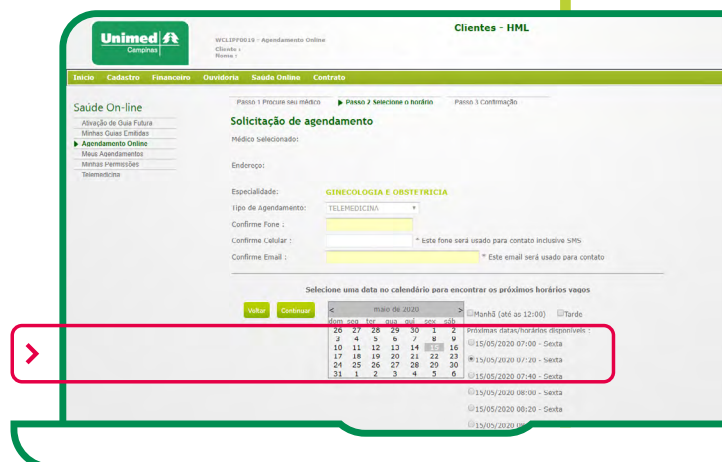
Unimed Campinas

WCLIPF0019 - Agendamento Online
Cliente :
Nome :

Clientes - HML

Início Cadastro Financeiro Ouvidoria Saúde Online Contrato

Saúde On-line
Ativação de Guia Futura
Minhas Guias Emitidas
Agendamento Online
Meus Agendamentos
Minhas Permissões
Telemedicina

Passo 1 Procure seu médico
Passo 2 Selecione o horário
Passo 3 Confirmação

Solicitação de agendamento

Médico Selecionado:

Endereço:

Especialidade: GINECOLOGIA E OBSTETRICIA
Tipo de Agendamento: TELEMEDICINA
Confirme Fone :
Confirme Celular : * Este fone será usado para contato inclusive SMS
Confirme Email : * Este email será usado para contato

Selecione uma data no calendário para encontrar os próximos horários vagos

Voltar Continuar

| < | | | maio de 2020 | | | > |
|---|---|---|---|---|---|---|
| dom | seg | ter | qua | qui | sex | sáb |
| 26 | 27 | 28 | 29 | 30 | 1 | 2 |
| 3 | 4 | 5 | 6 | 7 | 8 | 9 |
| 10 | 11 | 12 | 13 | 14 | 15 | 16 |
| 17 | 18 | 19 | 20 | 21 | 22 | 23 |
| 24 | 25 | 26 | 27 | 28 | 29 | 30 |
| 31 | 1 | 2 | 3 | 4 | 5 | 6 |

Manhã (até as 12:00) Tarde
Próximas datas/horários disponíveis :
15/05/2020 07:00 - Sexta
15/05/2020 07:20 - Sexta
15/05/2020 07:40 - Sexta
15/05/2020 08:00 - Sexta
15/05/2020 08:20 - Sexta
15/05/2020 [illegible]